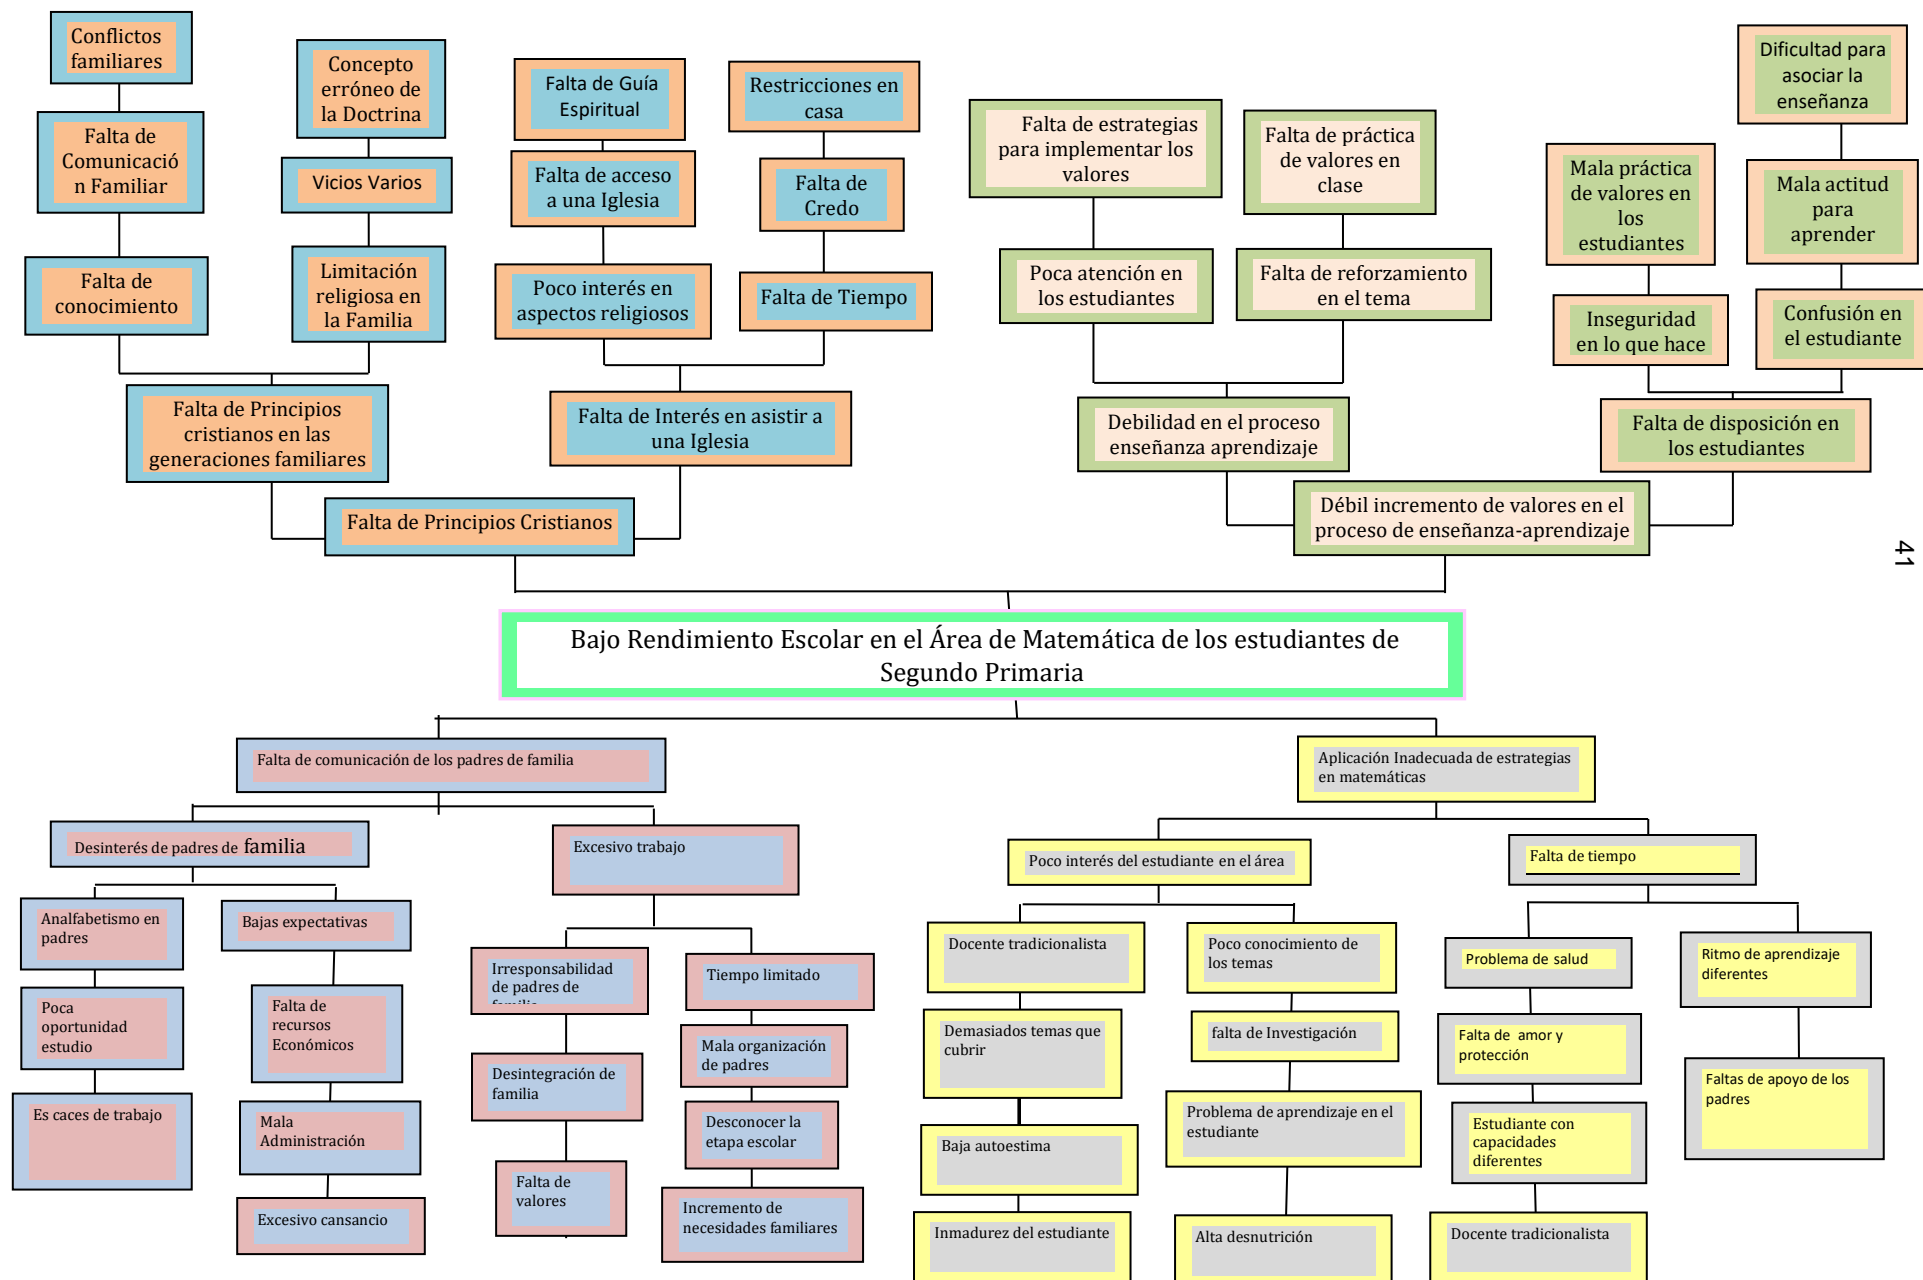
Conflictos familiares

Falta de Comunicación Familiar

Falta de conocimiento

Concepto erróneo de la Doctrina

Vicios Varios

Limitación religiosa en la Familia

Falta de Principios cristianos en las generaciones familiares

Falta de Guía Espiritual

Falta de acceso a una Iglesia

Poco interés en aspectos religiosos

Restricciones en casa

Falta de Credo

Falta de Tiempo

Falta de Interés en asistir a una Iglesia

Falta de Principios Cristianos

Falta de estrategias para implementar los valores

Poca atención en los estudiantes

Falta de práctica de valores en clase

Falta de reforzamiento en el tema

Debilidad en el proceso enseñanza aprendizaje

Dificultad para asociar la enseñanza

Mala práctica de valores en los estudiantes

Mala actitud para aprender

Inseguridad en lo que hace

Confusión en el estudiante

Falta de disposición en los estudiantes

Débil incremento de valores en el proceso de enseñanza-aprendizaje

41

Bajo Rendimiento Escolar en el Área de Matemática de los estudiantes de Segundo Primaria

Falta de comunicación de los padres de familia

Desinterés de padres de familia

Analfabetismo en padres

Poca oportunidad estudio

Es caces de trabajo

Bajas expectativas

Falta de recursos Económicos

Mala Administración

Excesivo cansancio

Excesivo trabajo

Irresponsabilidad de padres de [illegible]

Desintegración de familia

Falta de valores

Tiempo limitado

Mala organización de padres

Desconocer la etapa escolar

Incremento de necesidades familiares

Aplicación Inadecuada de estrategias en matemáticas

Poco interés del estudiante en el área

Docente tradicionalista

Demasiados temas que cubrir

Baja autoestima

Inmadurez del estudiante

Poco conocimiento de los temas

falta de Investigación

Problema de aprendizaje en el estudiante

Alta desnutrición

Falta de tiempo

Problema de salud

Falta de amor y protección

Estudiante con capacidades diferentes

Docente tradicionalista

Ritmo de aprendizaje diferentes

Faltas de apoyo de los padres